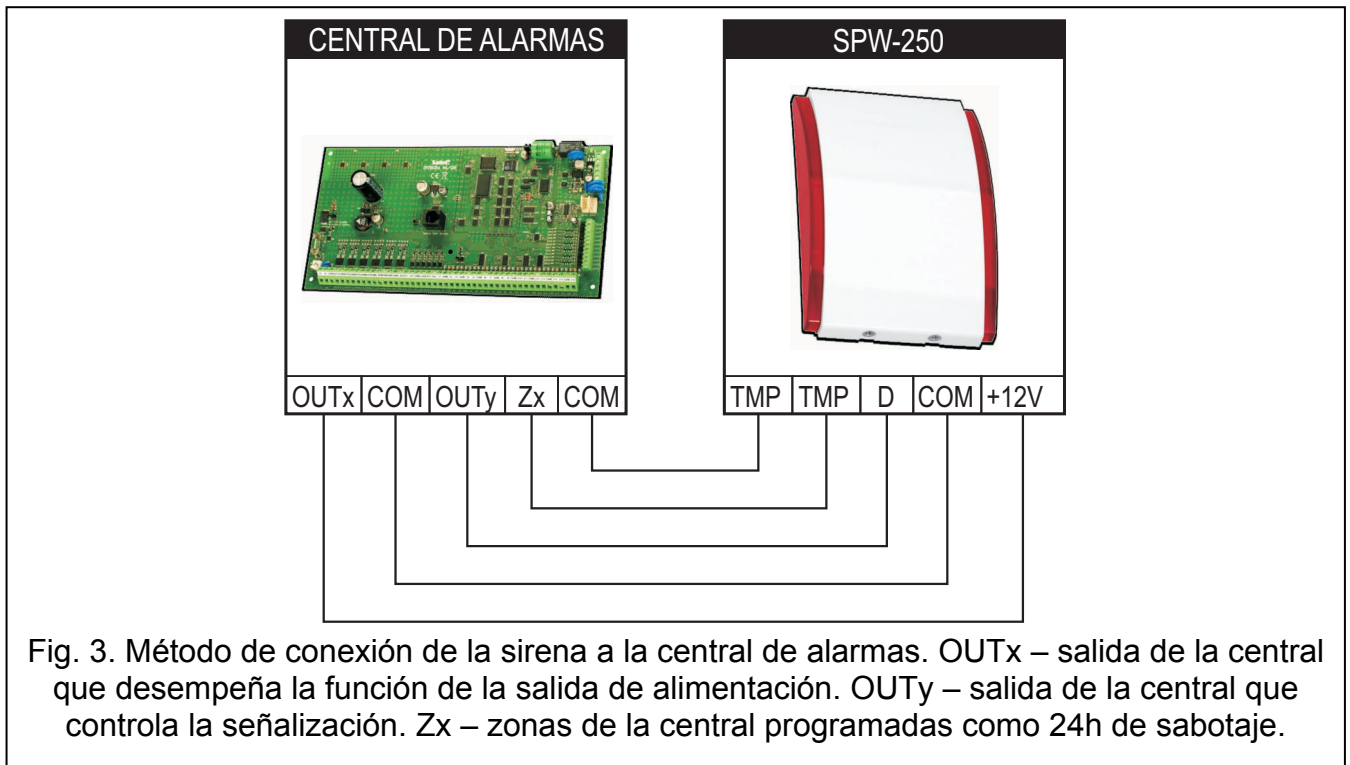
CENTRAL DE ALARMAS

SPW-250

OUTx COM OUTy Zx COM

TMP TMP D COM +12V

Fig. 3. Método de conexión de la sirena a la central de alarmas. OUTx – salida de la central que desempeña la función de la salida de alimentación. OUTy – salida de la central que controla la señalización. Zx – zonas de la central programadas como 24h de sabotaje.